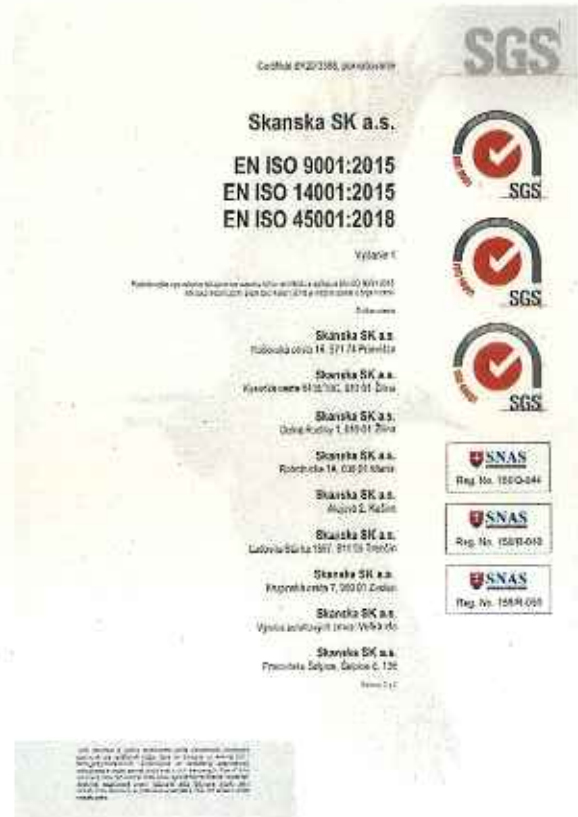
SGS

Certifikát SK20/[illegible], pokračovanie

Skanska SK a.s.

EN ISO 9001:2015
EN ISO 14001:2015
EN ISO 45001:2018

Vydanie 1

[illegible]

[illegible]

Skanska SK a.s.
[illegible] cesta 14, 971 74 Prievidza

Skanska SK a.s.
Kysucká cesta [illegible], 010 01 Žilina

Skanska SK a.s.
Dolné Rudiny 1, 010 01 Žilina

Skanska SK a.s.
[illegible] 1A, 036 01 Martin

Skanska SK a.s.
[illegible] 2, Kežmarok

Skanska SK a.s.
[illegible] 1567, 911 01 Trenčín

Skanska SK a.s.
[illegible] cesta 7, 960 01 Zvolen

Skanska SK a.s.
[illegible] Veľká Ida

Skanska SK a.s.
Prevádzka Šelpice, Šelpice č. 136

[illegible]

SGS
SGS
SGS

SNAS
Reg. No. 150/Q-044

SNAS
Reg. No. 158/E-040

SNAS
Reg. No. 158/H-050

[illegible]